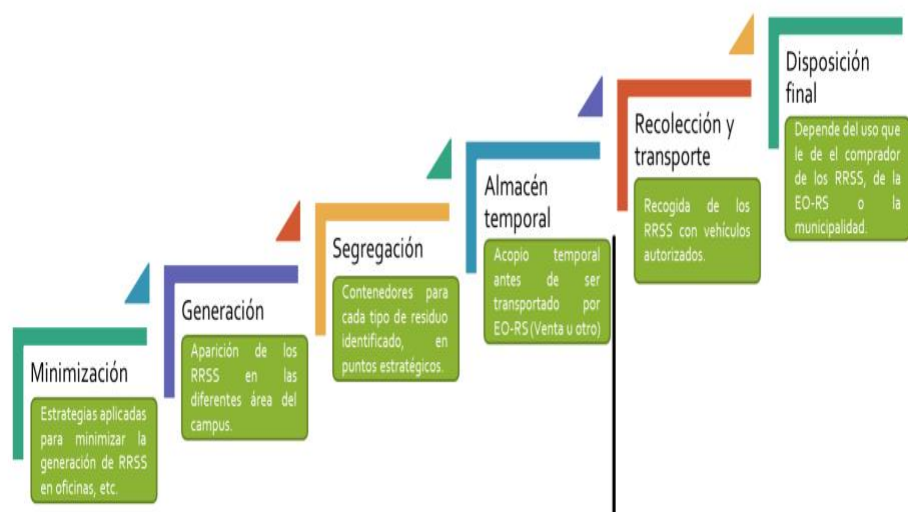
Minimización

Estrategias aplicadas para minimizar la generación de RRSS en oficinas, etc.

Generación

Aparición de los RRSS en las diferentes área del campus.

Segregación

Contenedores para cada tipo de residuo identificado, en puntos estratégicos.

Almacén temporal

Acopio temporal antes de ser transportado por EO-RS (Venta u otro)

Recolección y transporte

Recogida de los RRSS con vehiculos autorizados.

Disposición final

Depende del uso que le de el comprador de los RRSS, de la EO-RS o la municipalidad.